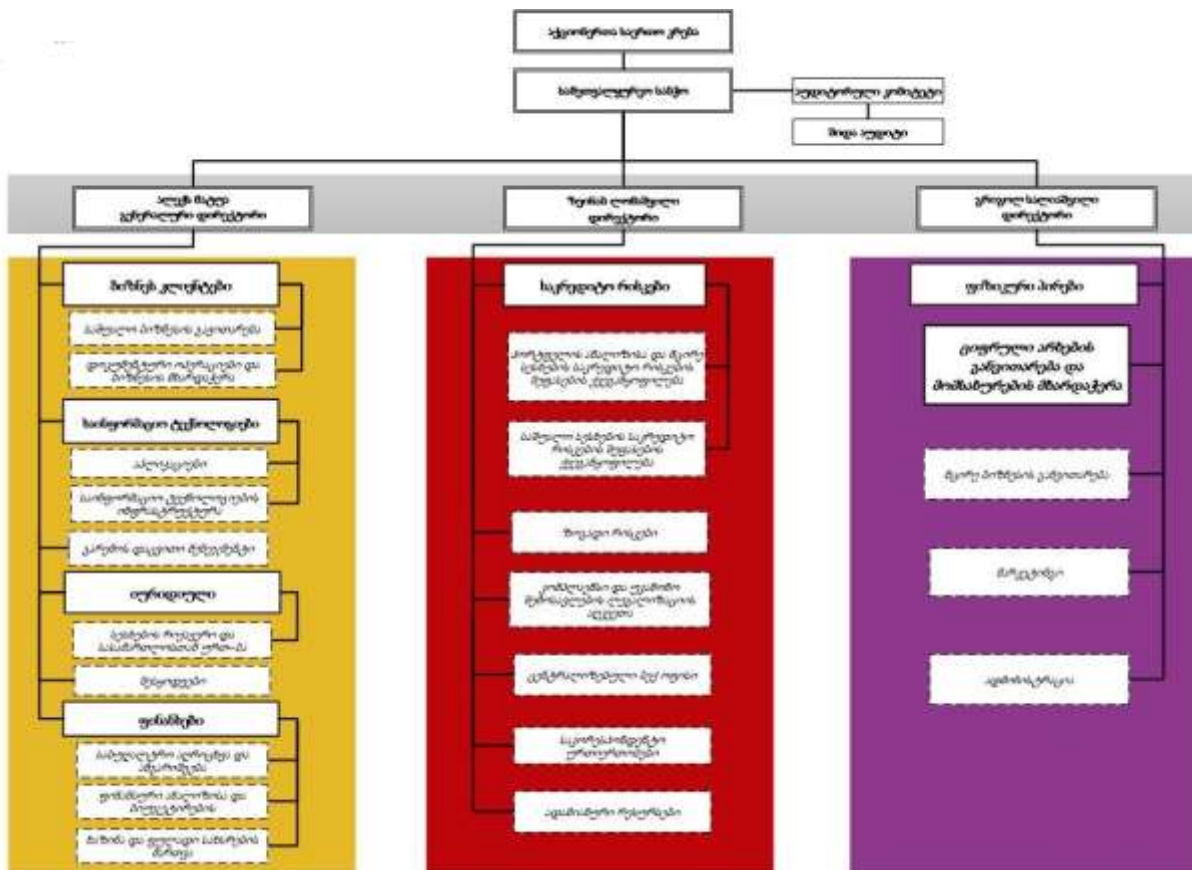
აქციონერთა საერთო კრება

სამეთვალყურეო საბჭო

აუდიტორული კომიტეტი

შიდა აუდიტი

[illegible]

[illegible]

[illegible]

მომხმარებლები

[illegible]

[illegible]

საინფორმაციო ტექნოლოგიები

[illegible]

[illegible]

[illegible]

იურიდიული

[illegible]

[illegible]

ფინანსები

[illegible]

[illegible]

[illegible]

საკრედიტო რისკები

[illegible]

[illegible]

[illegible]

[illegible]

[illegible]

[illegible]

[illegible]

ფიზიკური პირები

ციფრული არხების განვითარება და მომსახურების მხარდაჭერა

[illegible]

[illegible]

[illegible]